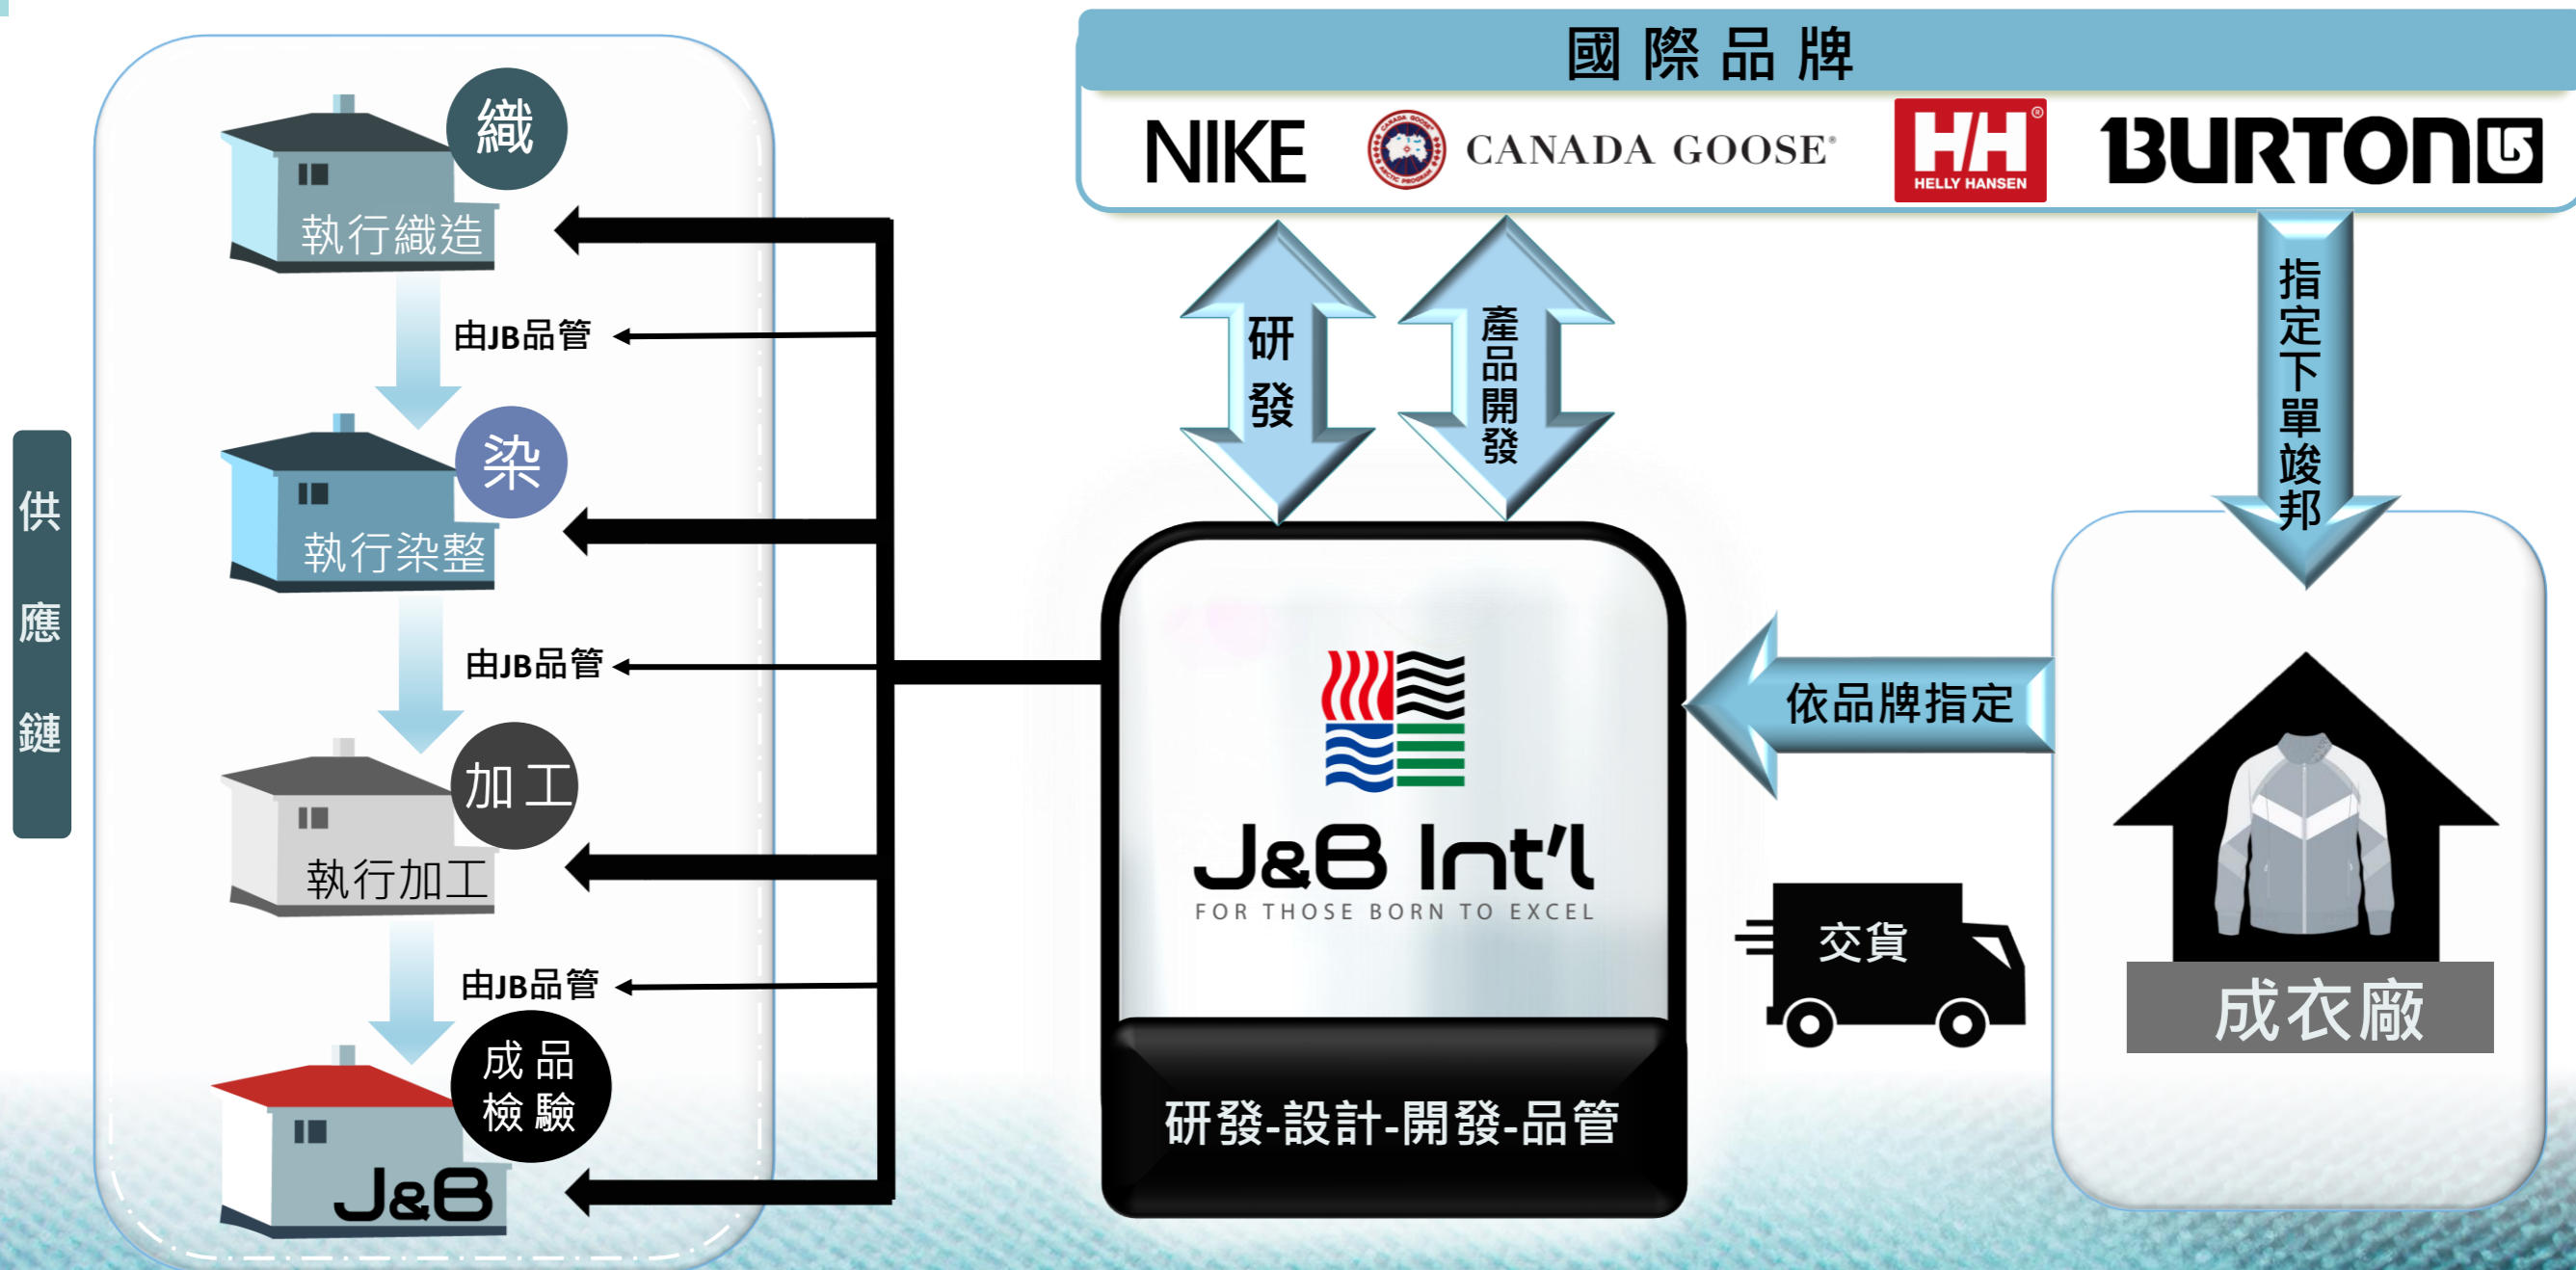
國際品牌

NIKE

CANADA GOOSE

HH
HELLY HANSEN

BURTON

供應鏈

織

執行織造

由JB品管

染

執行染整

由JB品管

加工

執行加工

由JB品管

成品檢驗

J&B

研發

產品開發

指定下單竣邦

J&B Int'l
FOR THOSE BORN TO EXCEL

研發-設計-開發-品管

依品牌指定

交貨

成衣廠